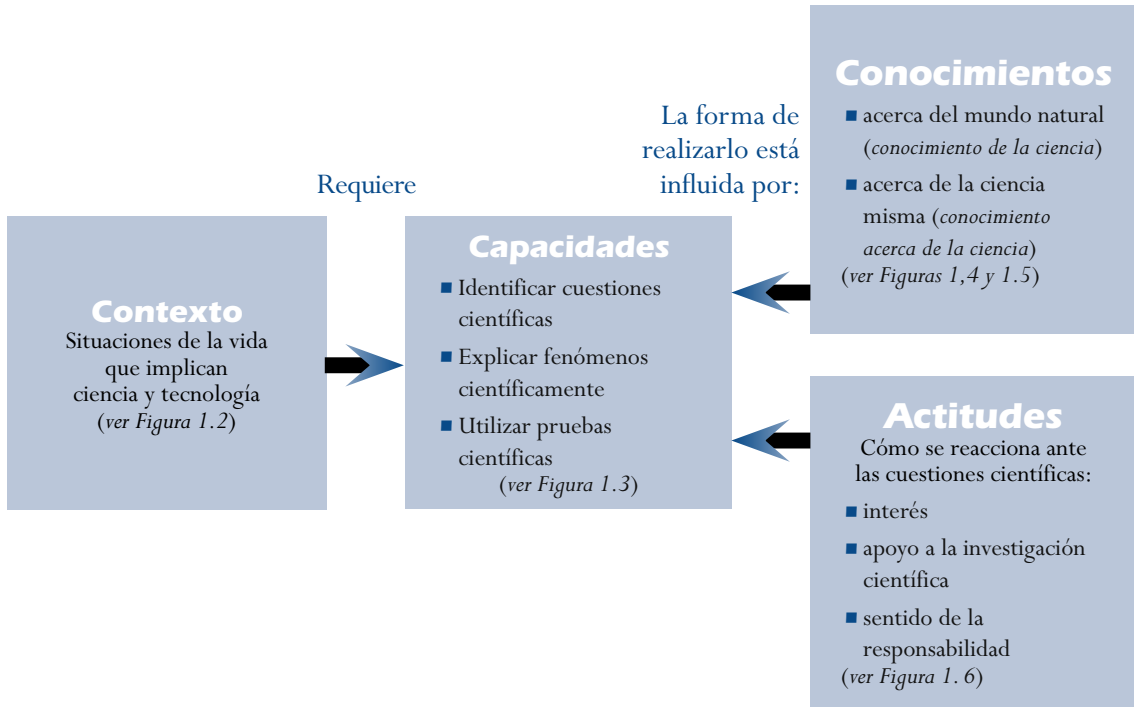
Requiere

La forma de realizarlo está influida por:

Contexto
Situaciones de la vida que implican ciencia y tecnología
(ver Figura 1.2)

Capacidades
■ Identificar cuestiones científicas
■ Explicar fenómenos científicamente
■ Utilizar pruebas científicas
(ver Figura 1.3)

Conocimientos
■ acerca del mundo natural (conocimiento de la ciencia)
■ acerca de la ciencia misma (conocimiento acerca de la ciencia)
(ver Figuras 1,4 y 1.5)

Actitudes
Cómo se reacciona ante las cuestiones científicas:
■ interés
■ apoyo a la investigación científica
■ sentido de la responsabilidad
(ver Figura 1. 6)